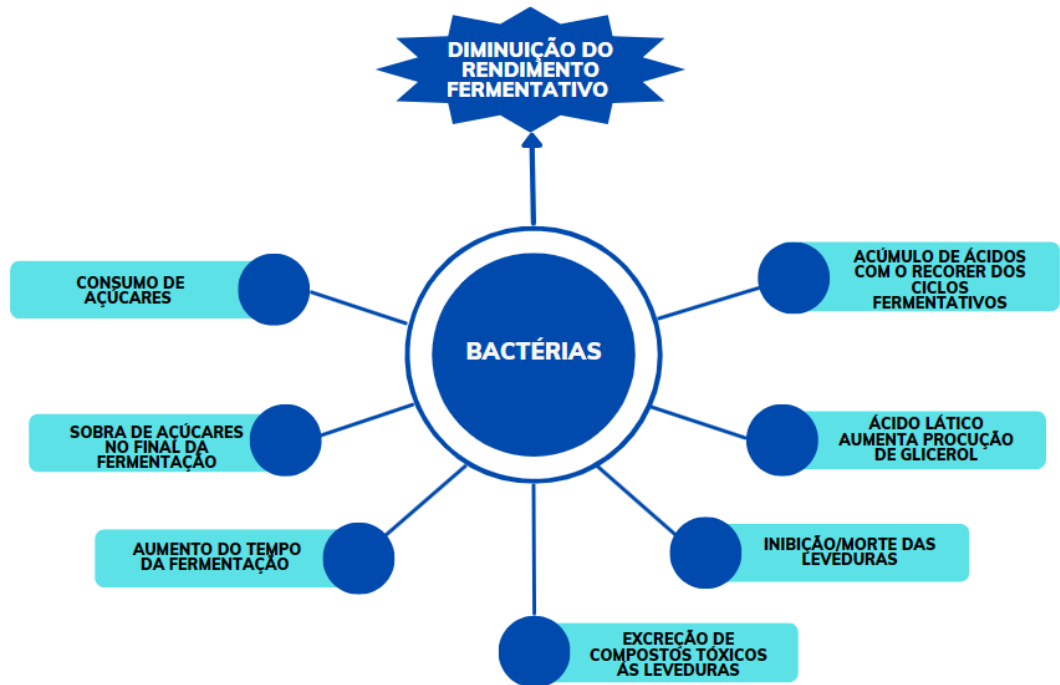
DIMINUIÇÃO DO RENDIMENTO FERMENTATIVO

CONSUMO DE AÇÚCARES

ACÚMULO DE ÁCIDOS COM O RECORER DOS CICLOS FERMENTATIVOS

BACTÉRIAS

SOBRA DE AÇÚCARES NO FINAL DA FERMENTAÇÃO

ÁCIDO LÁTICO AUMENTA PROCUÇÃO DE GLICEROL

AUMENTO DO TEMPO DA FERMENTAÇÃO

INIBIÇÃO/MORTE DAS LEVEDURAS

EXCREÇÃO DE COMPOSTOS TÓXICOS ÀS LEVEDURAS